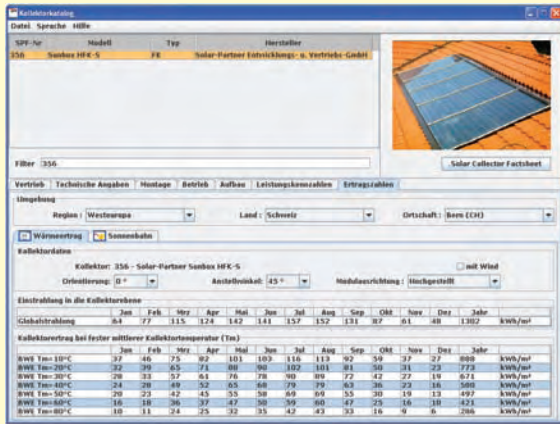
Kollektorkatalog

Datei Sprache Hilfe

| SPF-Nr | Modell | Typ | Hersteller |
|---|---|---|---|
| 356 | Sunbox HFK-S | FK | Solar-Partner Entwicklungs- u. Vertriebs-GmbH |

Filter 356

Solar Collector Factsheet

Vertrieb | Technische Angaben | Montage | Betrieb | Aufbau | Leistungskennzahlen | Ertragszahlen

Umgebung

Region : Westeuropa

Land : Schweiz

Ortschaft : Bern (CH)

Wärmeertrag | Sonnenbahn

Kollektordaten

Kollektor: 356 - Solar-Partner Sunbox HFK-S

mit Wind

Orientierung: 0 °

Anstellwinkel: 45 °

Modulausrichtung : Hochgestellt

Einstrahlung in die Kollektorebene

| | Jan | Feb | Mrz | Apr | Mai | Jun | Jul | Aug | Sep | Okt | Nov | Dez | Jahr | |
|---|---|---|---|---|---|---|---|---|---|---|---|---|---|---|
| Globalstrahlung | 64 | 77 | 115 | 124 | 142 | 141 | 157 | 152 | 131 | 87 | 61 | 48 | 1302 | kWh/m² |

Kollektorertrag bei fester mittlerer Kollektortemperatur (Tm)

| | Jan | Feb | Mrz | Apr | Mai | Jun | Jul | Aug | Sep | Okt | Nov | Dez | Jahr | |
|---|---|---|---|---|---|---|---|---|---|---|---|---|---|---|
| BWE Tm=10°C | 37 | 46 | 75 | 82 | 101 | 103 | 116 | 113 | 92 | 59 | 37 | 27 | 888 | kWh/m² |
| BWE Tm=20°C | 32 | 39 | 65 | 71 | 88 | 90 | 102 | 101 | 81 | 50 | 31 | 23 | 773 | kWh/m² |
| BWE Tm=30°C | 28 | 33 | 57 | 61 | 76 | 78 | 90 | 89 | 72 | 42 | 27 | 19 | 671 | kWh/m² |
| BWE Tm=40°C | 24 | 28 | 49 | 52 | 65 | 68 | 79 | 79 | 63 | 36 | 23 | 16 | 580 | kWh/m² |
| BWE Tm=50°C | 20 | 23 | 42 | 45 | 55 | 58 | 69 | 69 | 55 | 30 | 19 | 13 | 497 | kWh/m² |
| BWE Tm=60°C | 16 | 18 | 36 | 37 | 47 | 50 | 59 | 60 | 47 | 25 | 16 | 10 | 421 | kWh/m² |
| BWE Tm=80°C | 10 | 11 | 24 | 25 | 32 | 35 | 42 | 43 | 33 | 16 | 9 | 6 | 286 | kWh/m² |